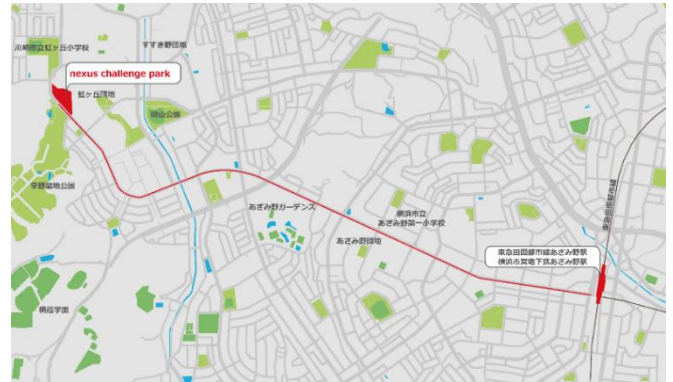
川崎市立虹ケ丘小学校
すすき野団地
nexus challenge park
虹ケ丘団地
鶴山公園
早野聖地公園
あざみ野ガーデンズ
横浜市立
あざみ野第一小学校
あざみ野団地
東急田園都市線あざみ野駅
横浜市営地下鉄あざみ野駅
桐蔭学園
東急田園都市線